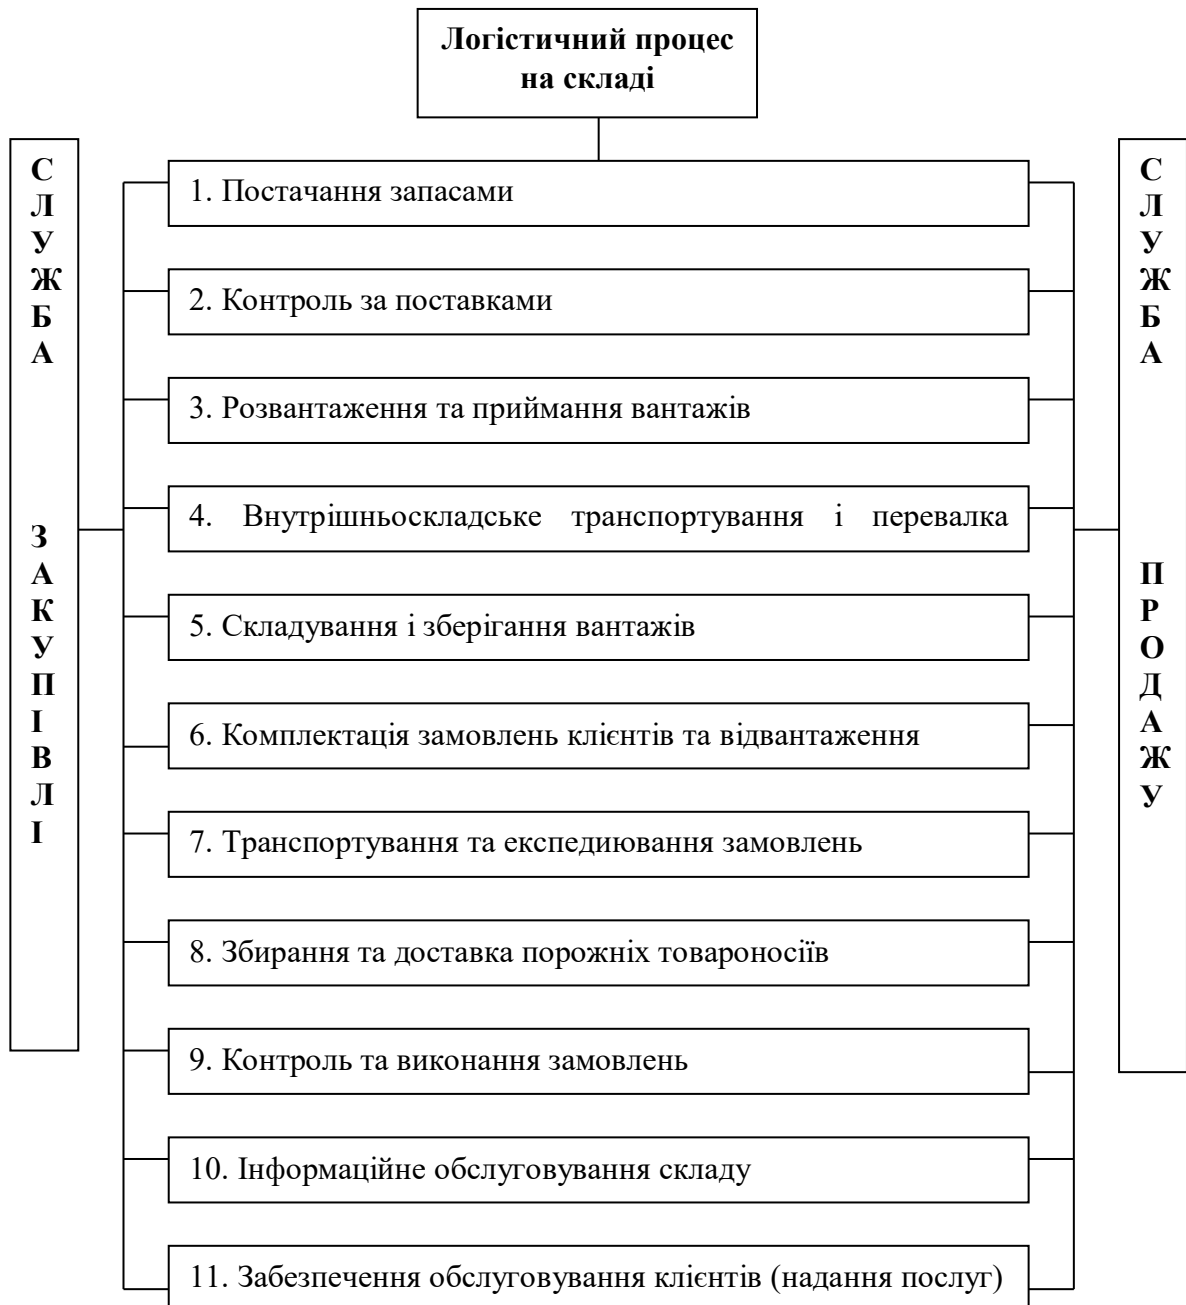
Логістичний процес на складі

С
Л
У
Ж
Б
А

З
А
К
У
П
І
В
Л
І

1. Постачання запасами

2. Контроль за поставками

3. Розвантаження та приймання вантажів

4. Внутрішньоскладське транспортування і перевалка

5. Складування і зберігання вантажів

6. Комплектація замовлень клієнтів та відвантаження

7. Транспортування та експедиювання замовлень

8. Збирання та доставка порожніх товароносіїв

9. Контроль та виконання замовлень

10. Інформаційне обслуговування складу

11. Забезпечення обслуговування клієнтів (надання послуг)

С
Л
У
Ж
Б
А

П
Р
О
Д
А
Ж
У